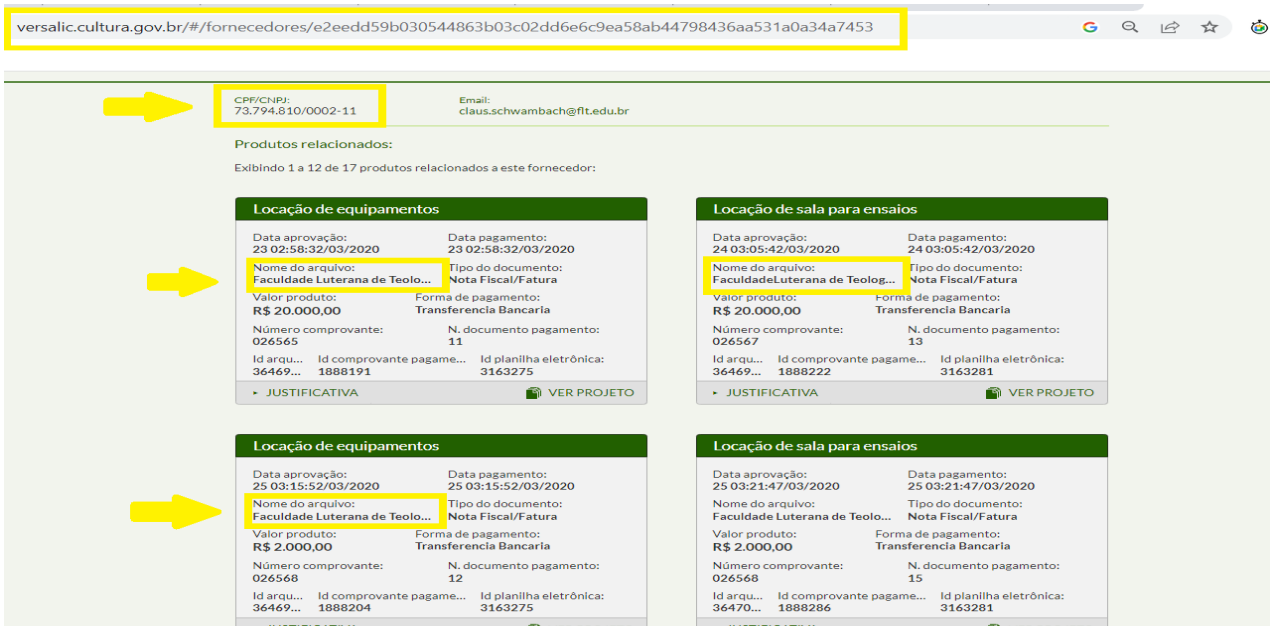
versalic.cultura.gov.br/#/fornecedores/e2eedd59b030544863b03c02dd6e6c9ea58ab44798436aa531a0a34a7453

CPF/CNPJ:
73.794.810/0002-11

Email:
claus.schwambach@flt.edu.br

Produtos relacionados:

Exibindo 1 a 12 de 17 produtos relacionados a este fornecedor:

Locação de equipamentos
Data aprovação:
23 02:58:32/03/2020
Data pagamento:
23 02:58:32/03/2020
Nome do arquivo:
Faculdade Luterana de Teolo...
Tipo do documento:
Nota Fiscal/Fatura
Valor produto:
R$ 20.000,00
Forma de pagamento:
Transferencia Bancaria
Número comprovante:
026565
N. documento pagamento:
11
Id arqu...
36469...
Id comprovante pagame...
1888191
Id planilha eletrônica:
3163275
JUSTIFICATIVA
VER PROJETO

Locação de sala para ensaios
Data aprovação:
24 03:05:42/03/2020
Data pagamento:
24 03:05:42/03/2020
Nome do arquivo:
FaculdadeLuterana de Teolog...
Tipo do documento:
Nota Fiscal/Fatura
Valor produto:
R$ 20.000,00
Forma de pagamento:
Transferencia Bancaria
Número comprovante:
026567
N. documento pagamento:
13
Id arqu...
36469...
Id comprovante pagame...
1888222
Id planilha eletrônica:
3163281
JUSTIFICATIVA
VER PROJETO

Locação de equipamentos
Data aprovação:
25 03:15:52/03/2020
Data pagamento:
25 03:15:52/03/2020
Nome do arquivo:
Faculdade Luterana de Teolo...
Tipo do documento:
Nota Fiscal/Fatura
Valor produto:
R$ 2.000,00
Forma de pagamento:
Transferencia Bancaria
Número comprovante:
026568
N. documento pagamento:
12
Id arqu...
36469...
Id comprovante pagame...
1888204
Id planilha eletrônica:
3163275

Locação de sala para ensaios
Data aprovação:
25 03:21:47/03/2020
Data pagamento:
25 03:21:47/03/2020
Nome do arquivo:
Faculdade Luterana de Teolo...
Tipo do documento:
Nota Fiscal/Fatura
Valor produto:
R$ 2.000,00
Forma de pagamento:
Transferencia Bancaria
Número comprovante:
026568
N. documento pagamento:
15
Id arqu...
36470...
Id comprovante pagame...
1888286
Id planilha eletrônica:
3163281